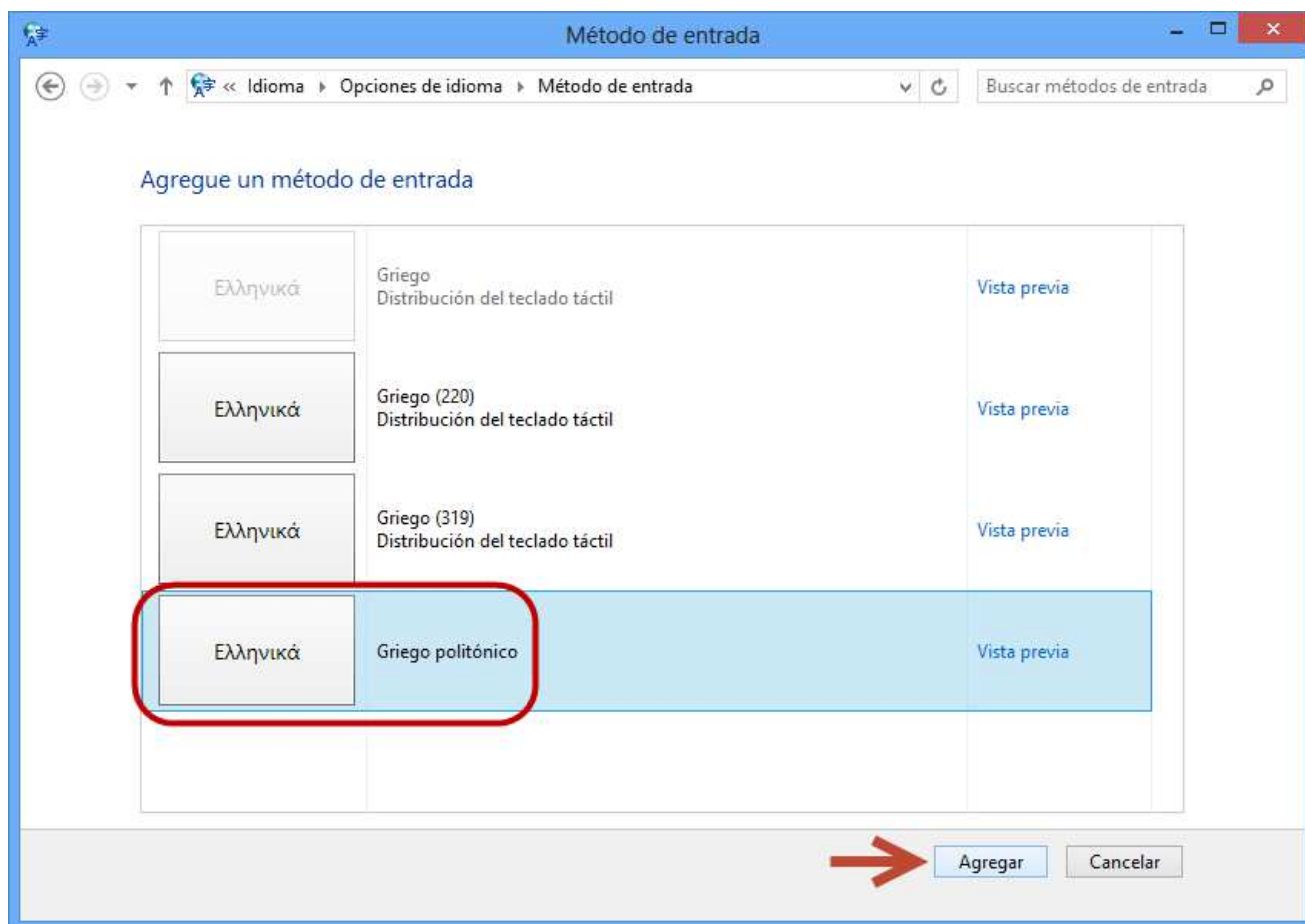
Método de entrada

« Idioma ▸ Opciones de idioma ▸ Método de entrada

Buscar métodos de entrada

Agregue un método de entrada

| | | |
|---|---|---|
| Ελληνικά | Griego<br>Distribución del teclado táctil | Vista previa |
| Ελληνικά | Griego (220)<br>Distribución del teclado táctil | Vista previa |
| Ελληνικά | Griego (319)<br>Distribución del teclado táctil | Vista previa |
| Ελληνικά | Griego politónico | Vista previa |

Agregar Cancelar